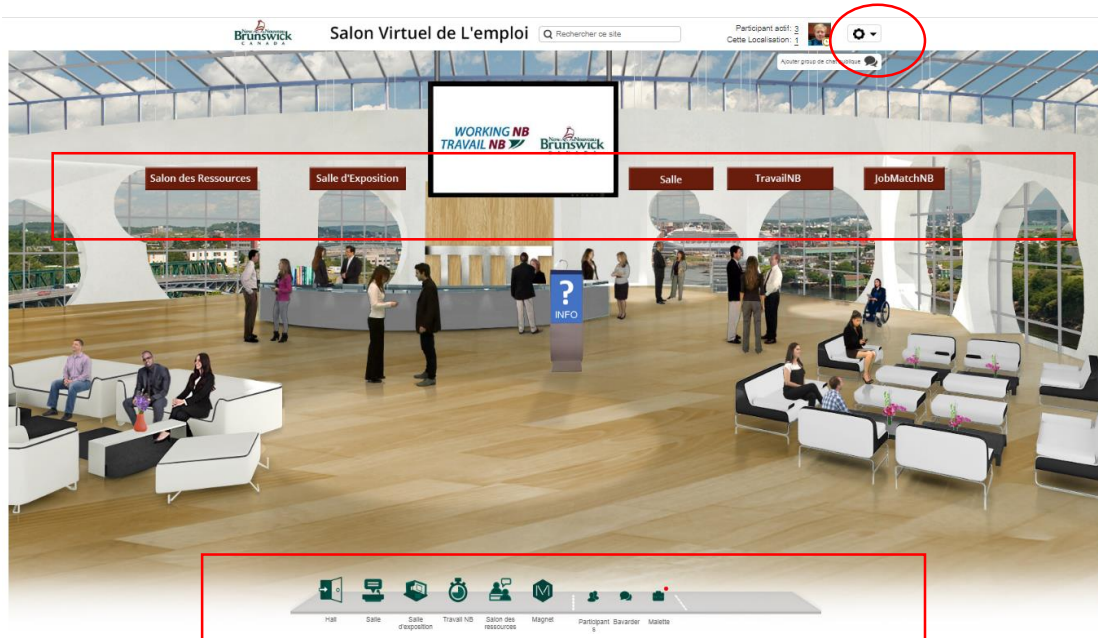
New Nouveau Brunswick CANADA

Salon Virtuel de L'emploi

Rechercher ce site

Participant actif: 3
Cette Localisation: 1

Ajouter group de chat public

WORKING NB
TRAVAIL NB

New Nouveau Brunswick

Salon des Ressources

Salle d'Exposition

Salle

TravailNB

JobMatchNB

?
INFO

Hall

Salle

Salle d'exposition

Travail NB

Salon des ressources

Magnet

Participants

Bavarder

Malette